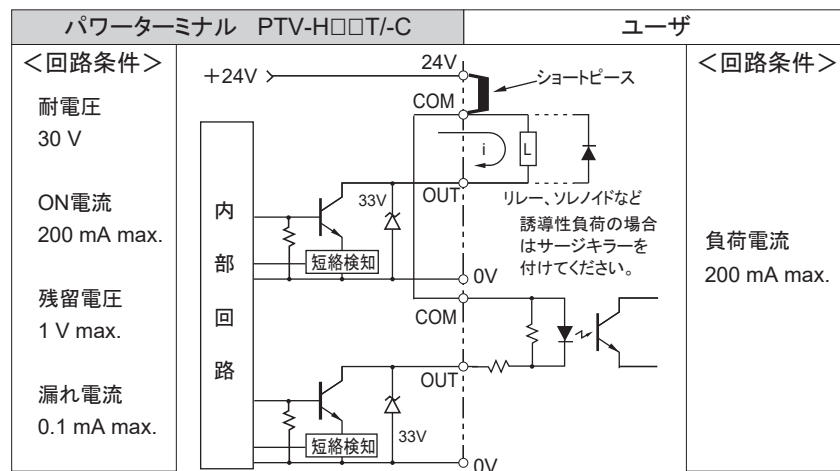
| パワーターミナル PTV-H□□T/-C | ユーザ |
|---|---|

<回路条件>

耐電圧
30 V

ON電流
200 mA max.

残留電圧
1 V max.

漏れ電流
0.1 mA max.

内
部
回
路

+24V

24V

ショートピース

COM

i

L

33V

OUT

リレー、ソレノイドなど
誘導性負荷の場合はサージキラーを付けてください。

短絡検知

0V

COM

OUT

短絡検知

33V

0V

<回路条件>

負荷電流
200 mA max.